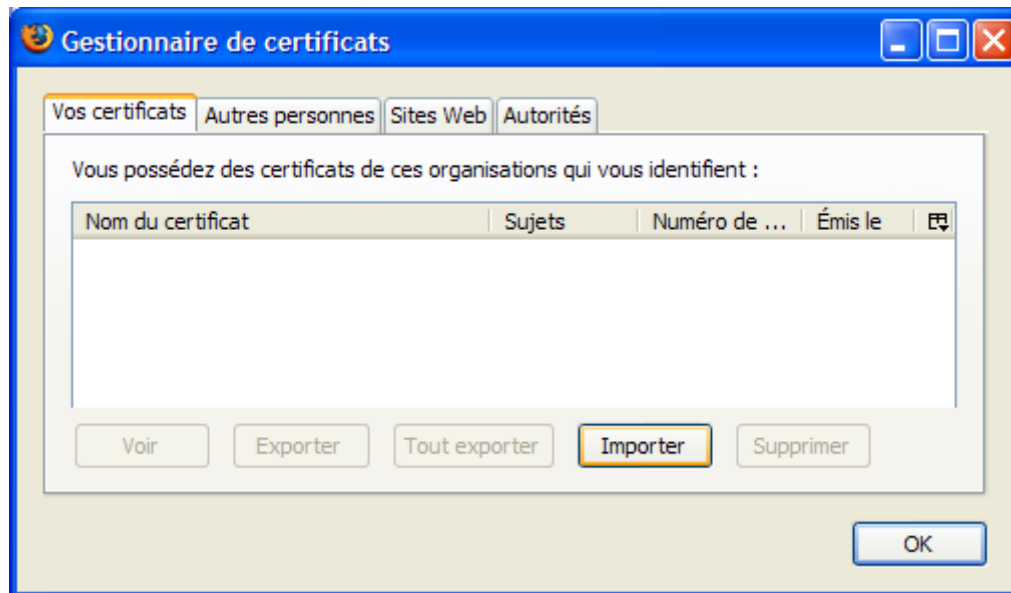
Gestionnaire de certificats

Vos certificats | Autres personnes | Sites Web | Autorités

Vous possédez des certificats de ces organisations qui vous identifient :

| Nom du certificat | Sujets | Numéro de ... | Émis le |
|---|---|---|---|

Voir | Exporter | Tout exporter | Importer | Supprimer

OK